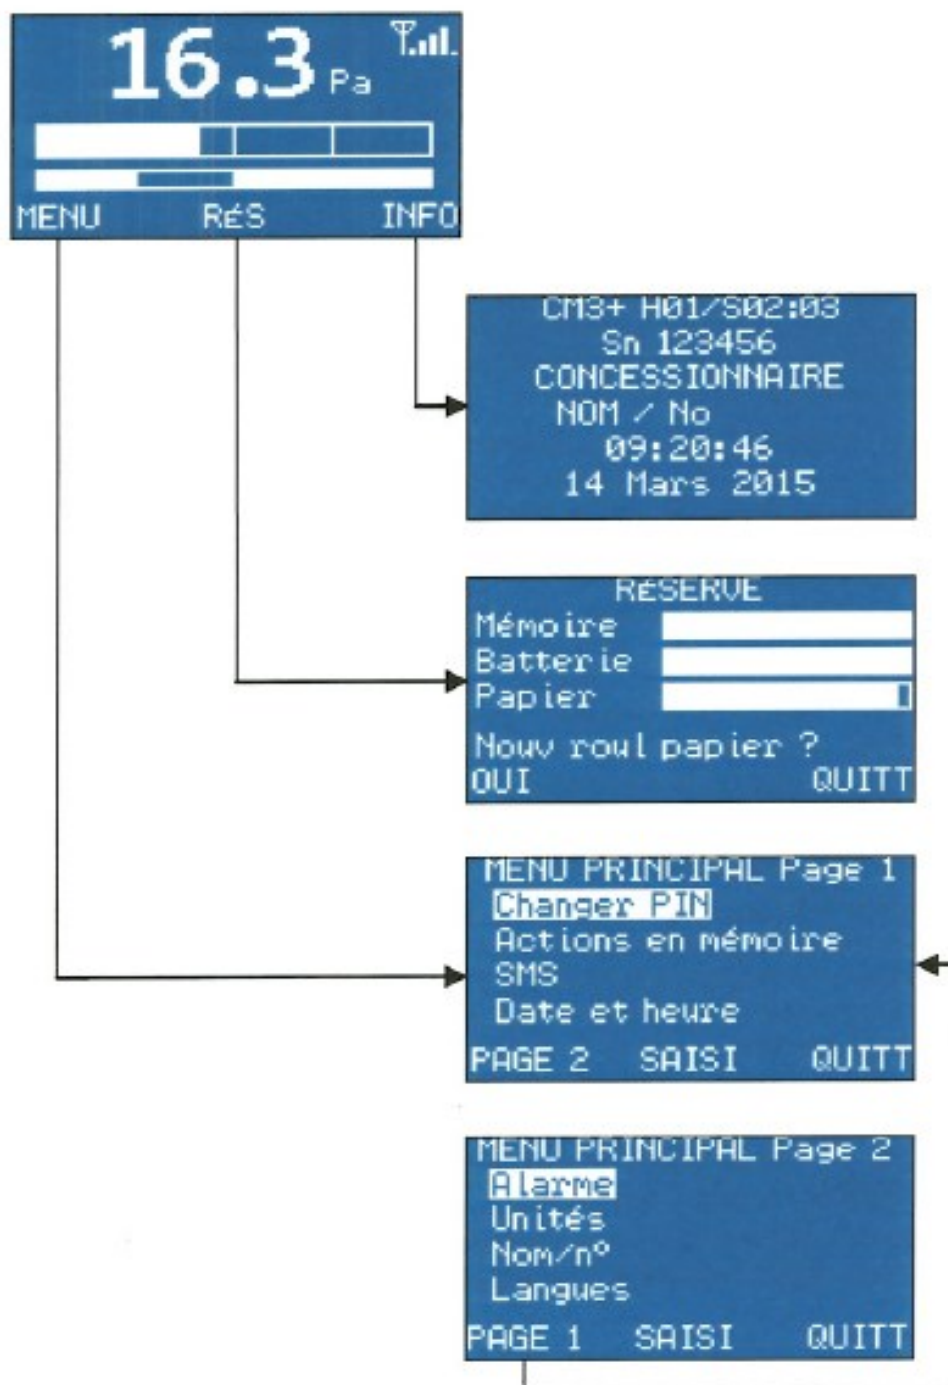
16.3 Pa

MENU RéS INFO

CM3+ H01/S02:03
Sn 123456
CONCESSIONNAIRE
NOM / No
09:20:46
14 Mars 2015

RÉSERVE
Mémoire
Batterie
Papier
Nouv roul papier ?
OUI QUITT

MENU PRINCIPAL Page 1
Changer PIN
Actions en mémoire
SMS
Date et heure
PAGE 2 SAISI QUITT

MENU PRINCIPAL Page 2
Alarme
Unités
Nom/n°
Langues
PAGE 1 SAISI QUITT